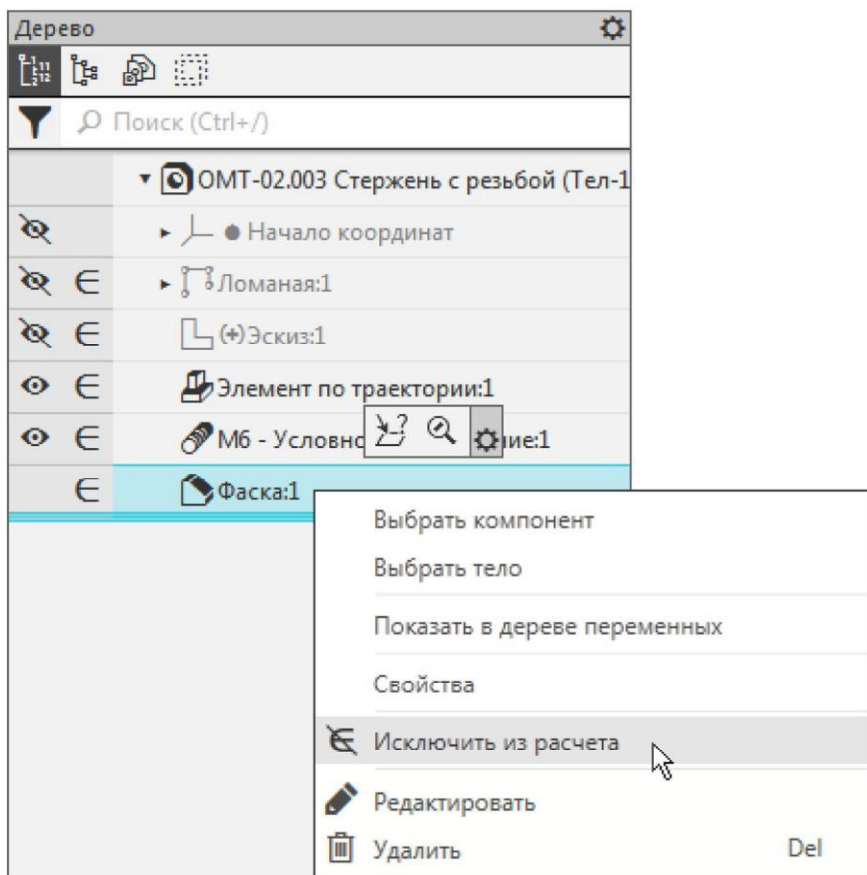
Дерево

Поиск (Ctrl+/)

ОМТ-02.003 Стержень с резьбой (Тел-1

Начало координат

Ломаная:1

(+)Эскиз:1

Элемент по траектории:1

М6 - Условно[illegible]ие:1

Фаска:1

Выбрать компонент

Выбрать тело

Показать в дереве переменных

Свойства

Исключить из расчета

Редактировать

Удалить Del